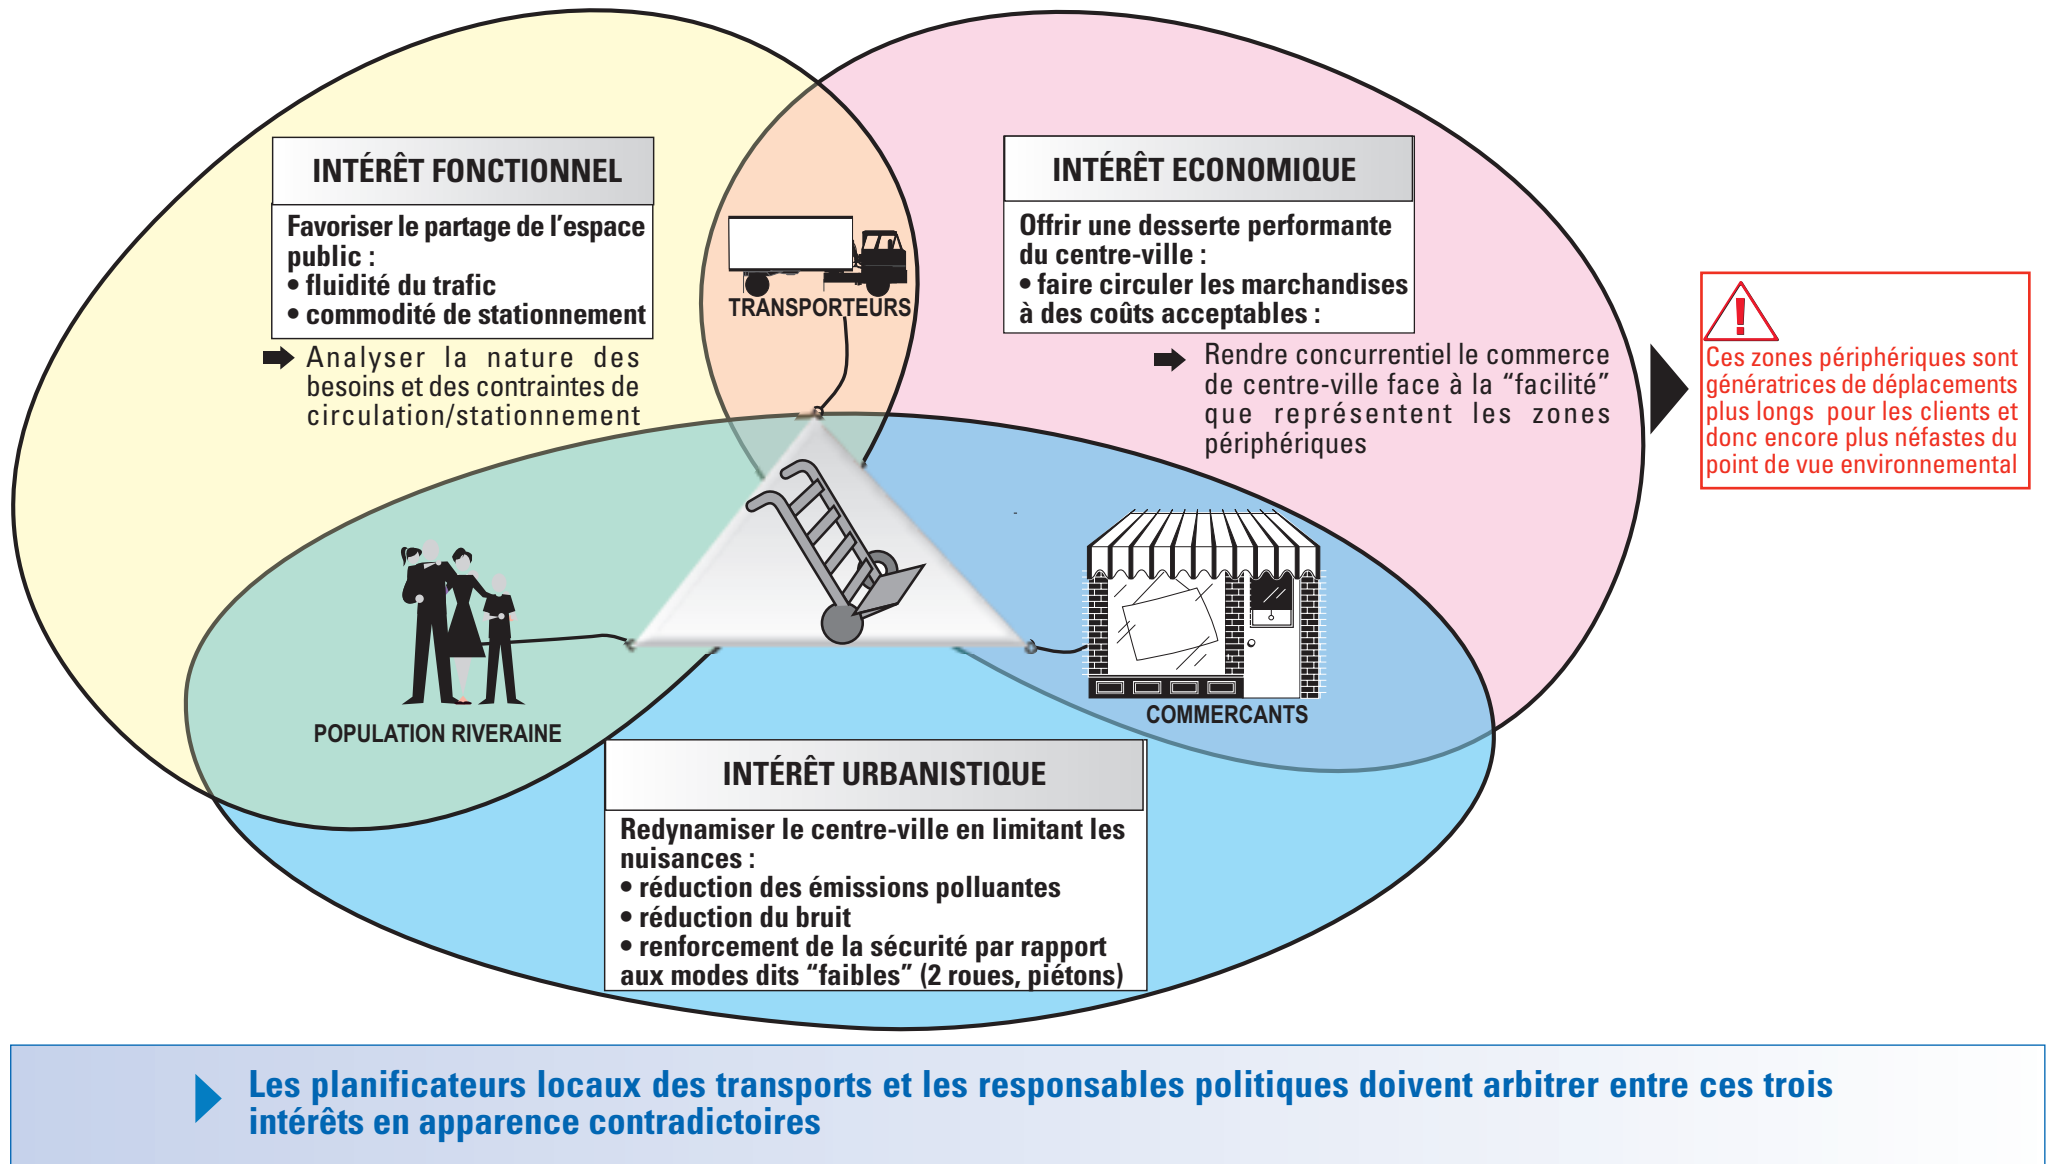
INTÉRÊT FONCTIONNEL

Favoriser le partage de l'espace public :
• fluidité du trafic
• commodité de stationnement

Analyser la nature des besoins et des contraintes de circulation/stationnement

TRANSPORTEURS

INTÉRÊT ECONOMIQUE

Offrir une desserte performante du centre-ville :
• faire circuler les marchandises à des coûts acceptables :

Rendre concurrentiel le commerce de centre-ville face à la "facilité" que représentent les zones périphériques

Ces zones périphériques sont génératrices de déplacements plus longs pour les clients et donc encore plus néfastes du point de vue environnemental

POPULATION RIVERAINE

COMMERCANTS

INTÉRÊT URBANISTIQUE

Redynamiser le centre-ville en limitant les nuisances :
• réduction des émissions polluantes
• réduction du bruit
• renforcement de la sécurité par rapport aux modes dits "faibles" (2 roues, piétons)

Les planificateurs locaux des transports et les responsables politiques doivent arbitrer entre ces trois intérêts en apparence contradictoires